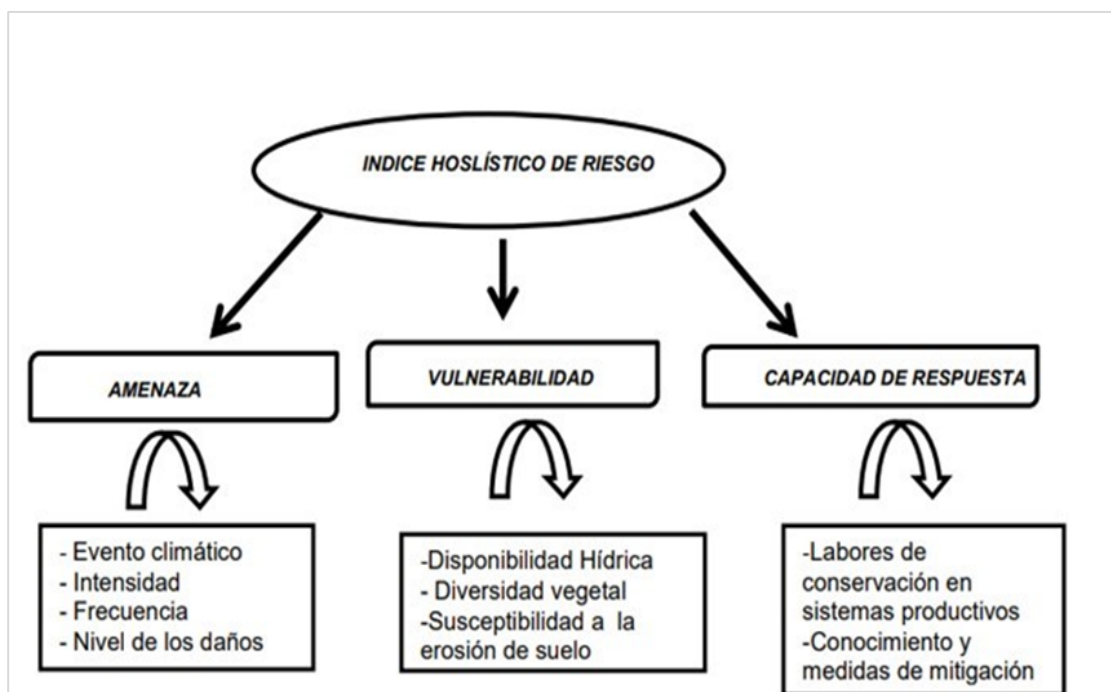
INDICE HOSLÍSTICO DE RIESGO

AMENAZA

VULNERABILIDAD

CAPACIDAD DE RESPUESTA

- Evento climático
- Intensidad
- Frecuencia
- Nivel de los daños

-Disponibilidad Hídrica
- Diversidad vegetal
-Susceptibilidad a la erosión de suelo

-Labores de conservación en sistemas productivos
-Conocimiento y medidas de mitigación